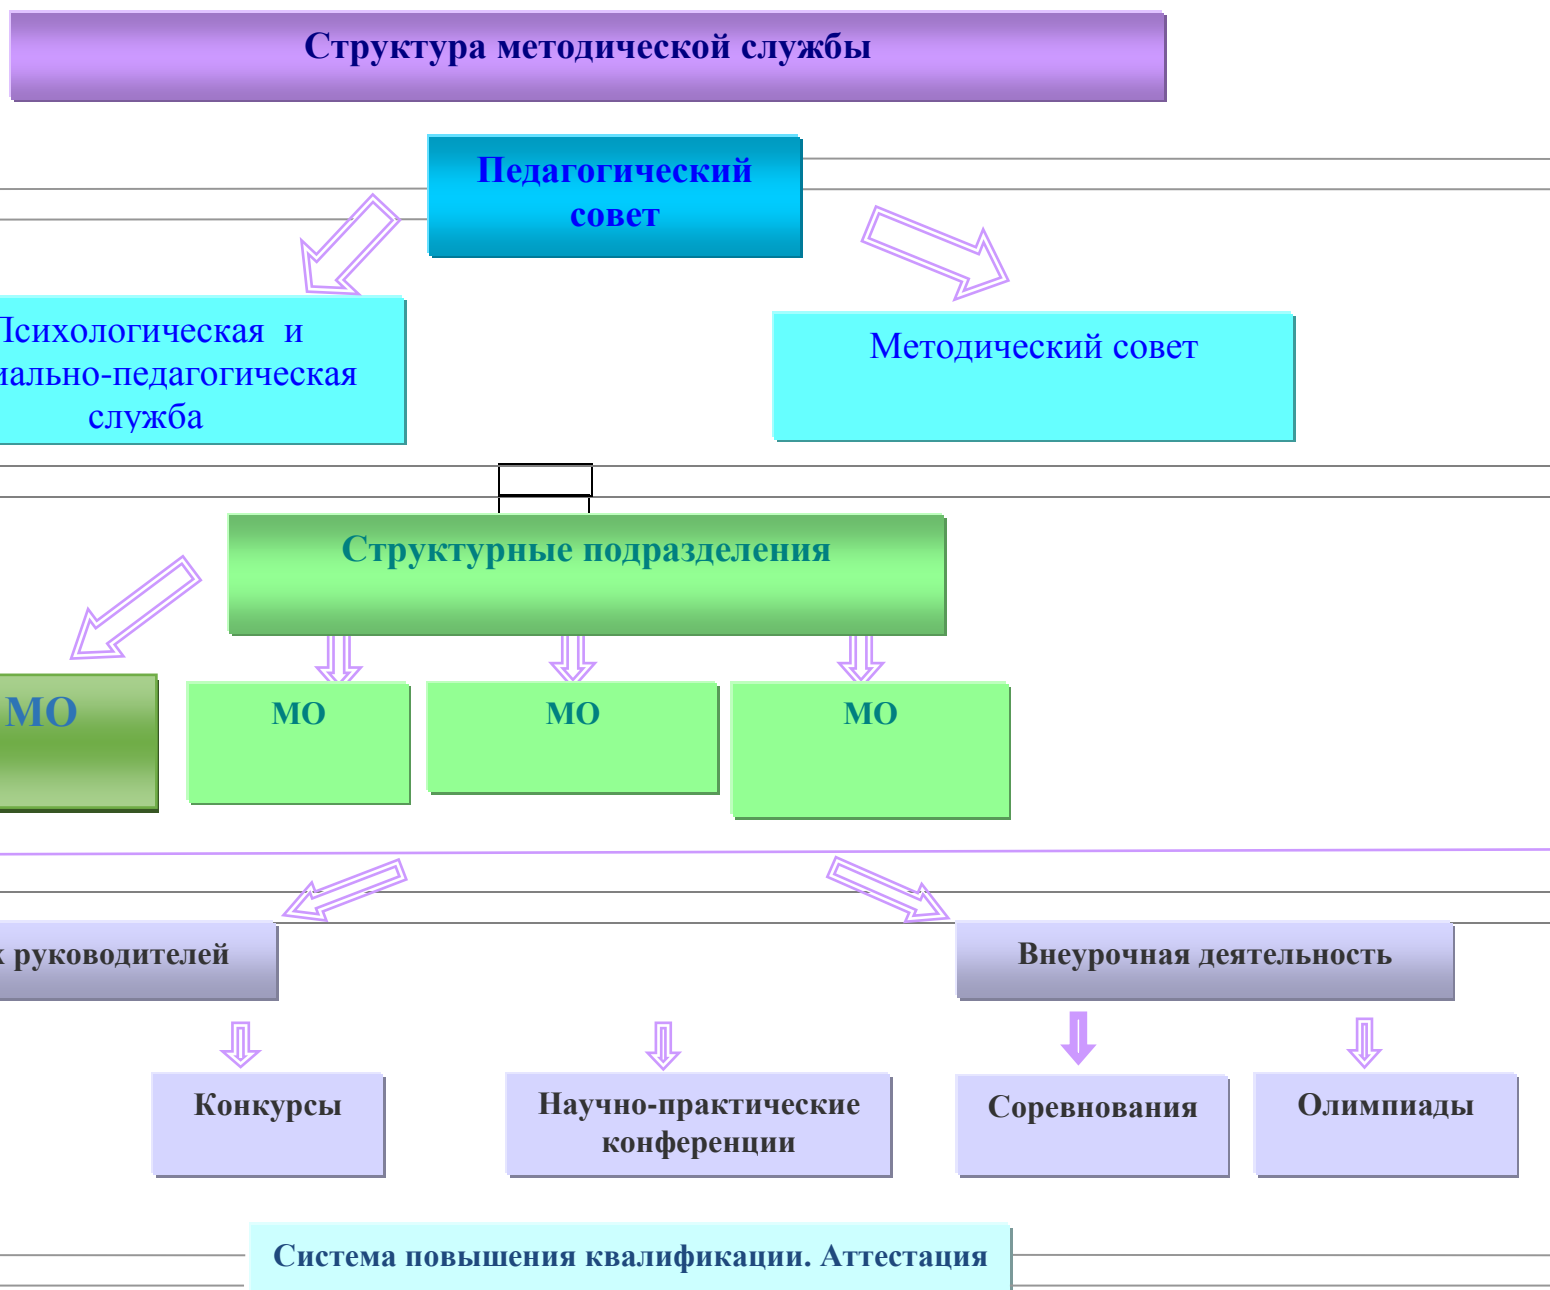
Структура методической службы

Педагогический совет

Психологическая и иально-педагогическая служба

Методический совет

Структурные подразделения

МО

МО

МО

МО

к руководителей

Внеурочная деятельность

Конкурсы

Научно-практические конференции

Соревнования

Олимпиады

Система повышения квалификации. Аттестация